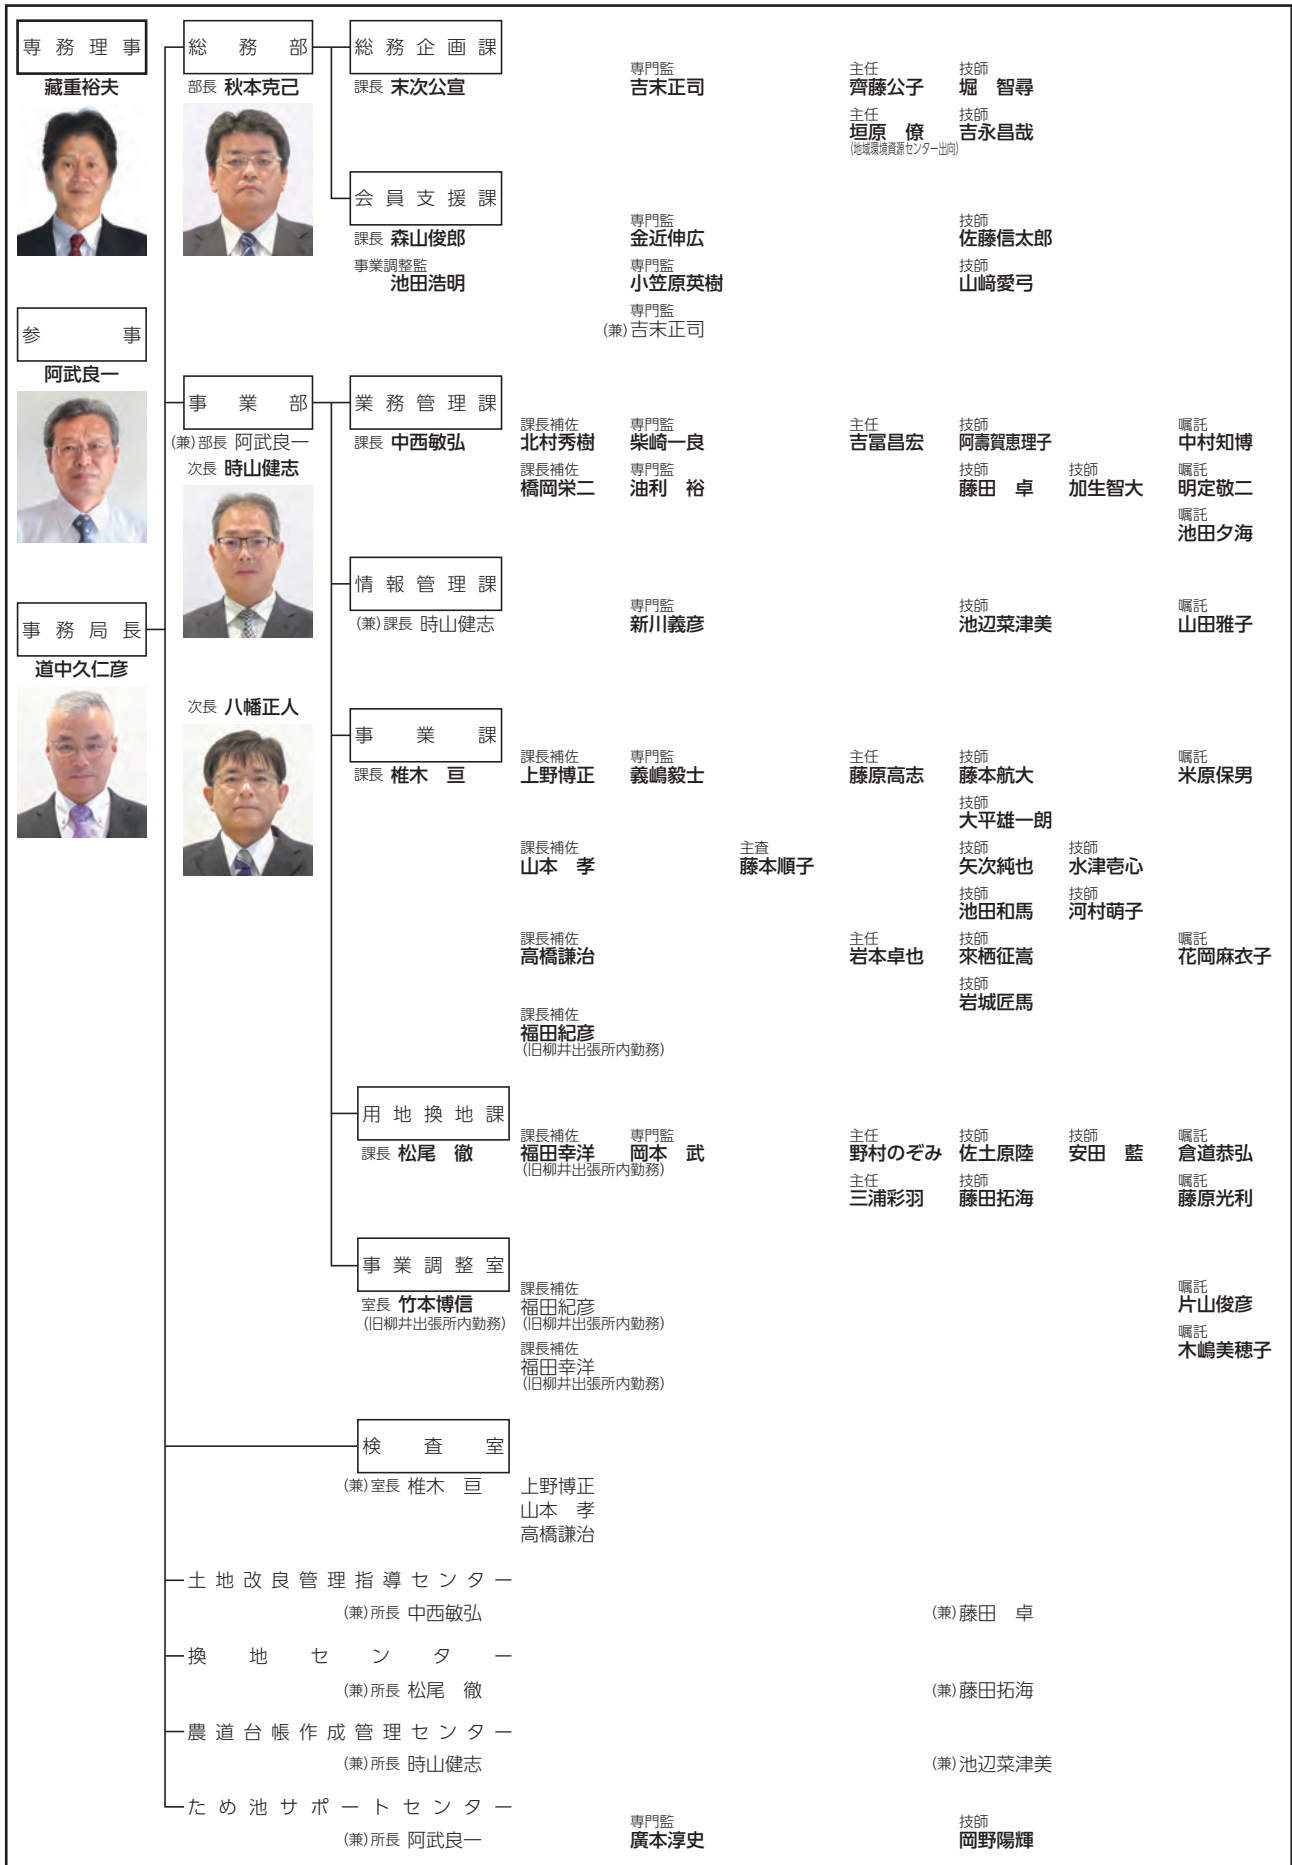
専務理事
藏重裕夫

参事
阿武良一

事務局長
道中久仁彦

総務部
部長 秋本克己

総務企画課
課長 末次公宣

専門監
吉末正司

主任
齊藤公子

技師
堀 智尋

主任
垣原 僚
(地域環境資源センター出向)

技師
吉永昌哉

会員支援課
課長 森山俊郎
事業調整監
池田浩明

専門監
金近伸広
専門監
小笠原英樹
専門監
(兼)吉末正司

技師
佐藤信太郎
技師
山﨑愛弓

事業部
(兼)部長 阿武良一
次長 時山健志

次長 八幡正人

業務管理課
課長 中西敏弘

課長補佐
北村秀樹
課長補佐
橋岡栄二

専門監
柴崎一良
専門監
油利 裕

主任
吉冨昌宏

技師
阿壽賀恵理子
技師
藤田 卓

技師
加生智大

嘱託
中村知博
嘱託
明定敬二
嘱託
池田夕海

情報管理課
(兼)課長 時山健志

専門監
新川義彦

技師
池辺菜津美

嘱託
山田雅子

事業課
課長 椎木 亘

課長補佐
上野博正

専門監
義嶋毅士

主任
藤原高志

技師
藤本航大
技師
大平雄一朗

嘱託
米原保男

課長補佐
山本 孝

主査
藤本順子

技師
矢次純也
技師
池田和馬

技師
水津壱心
技師
河村萌子

課長補佐
高橋謙治

主任
岩本卓也

技師
來栖征嵩
技師
岩城匠馬

嘱託
花岡麻衣子

課長補佐
福田紀彦
(旧柳井出張所内勤務)

用地換地課
課長 松尾 徹

課長補佐
福田幸洋
(旧柳井出張所内勤務)

専門監
岡本 武

主任
野村のぞみ
主任
三浦彩羽

技師
佐土原陸
技師
藤田拓海

技師
安田 藍

嘱託
倉道恭弘
嘱託
藤原光利

事業調整室
室長 竹本博信
(旧柳井出張所内勤務)

課長補佐
福田紀彦
(旧柳井出張所内勤務)
課長補佐
福田幸洋
(旧柳井出張所内勤務)

嘱託
片山俊彦
嘱託
木嶋美穂子

検査室
(兼)室長 椎木 亘

上野博正
山本 孝
高橋謙治

土地改良管理指導センター
(兼)所長 中西敏弘
(兼)藤田 卓

換地センター
(兼)所長 松尾 徹
(兼)藤田拓海

農道台帳作成管理センター
(兼)所長 時山健志
(兼)池辺菜津美

ため池サポートセンター
(兼)所長 阿武良一

専門監
廣本淳史

技師
岡野陽輝